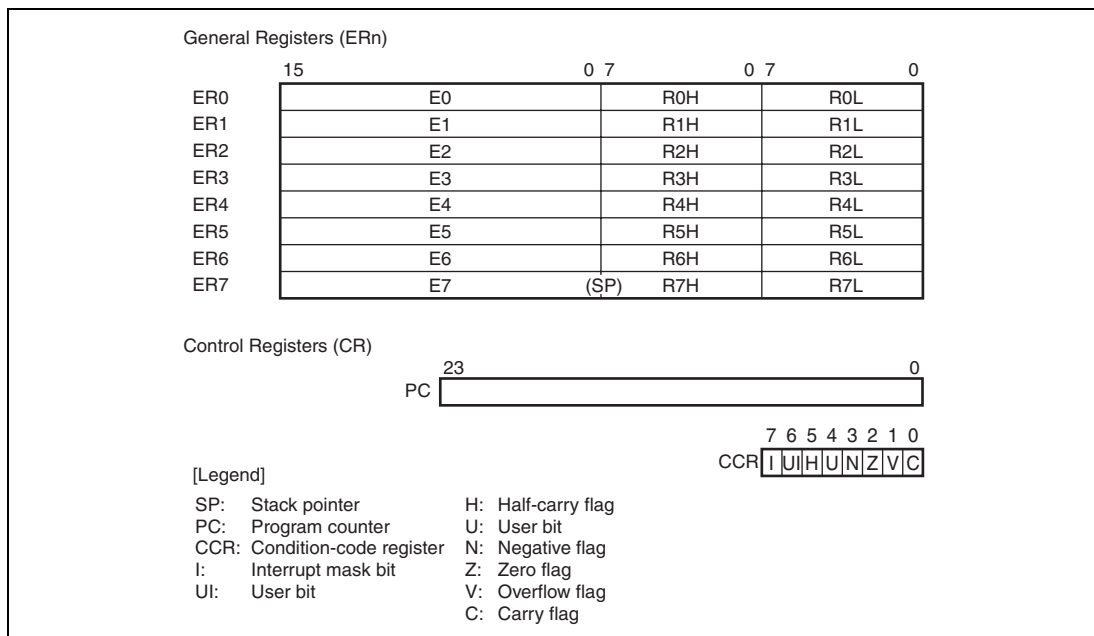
General Registers (ERn)

| | 15 0 | 7 0 | 7 0 |
|---|---|---|---|
| ER0 | E0 | R0H | R0L |
| ER1 | E1 | R1H | R1L |
| ER2 | E2 | R2H | R2L |
| ER3 | E3 | R3H | R3L |
| ER4 | E4 | R4H | R4L |
| ER5 | E5 | R5H | R5L |
| ER6 | E6 | R6H | R6L |
| ER7 | E7 (SP) | R7H | R7L |

Control Registers (CR)

23 0
PC

7 6 5 4 3 2 1 0
CCR I UI H U N Z V C

[Legend]

SP: Stack pointer
PC: Program counter
CCR: Condition-code register
I: Interrupt mask bit
UI: User bit

H: Half-carry flag
U: User bit
N: Negative flag
Z: Zero flag
V: Overflow flag
C: Carry flag